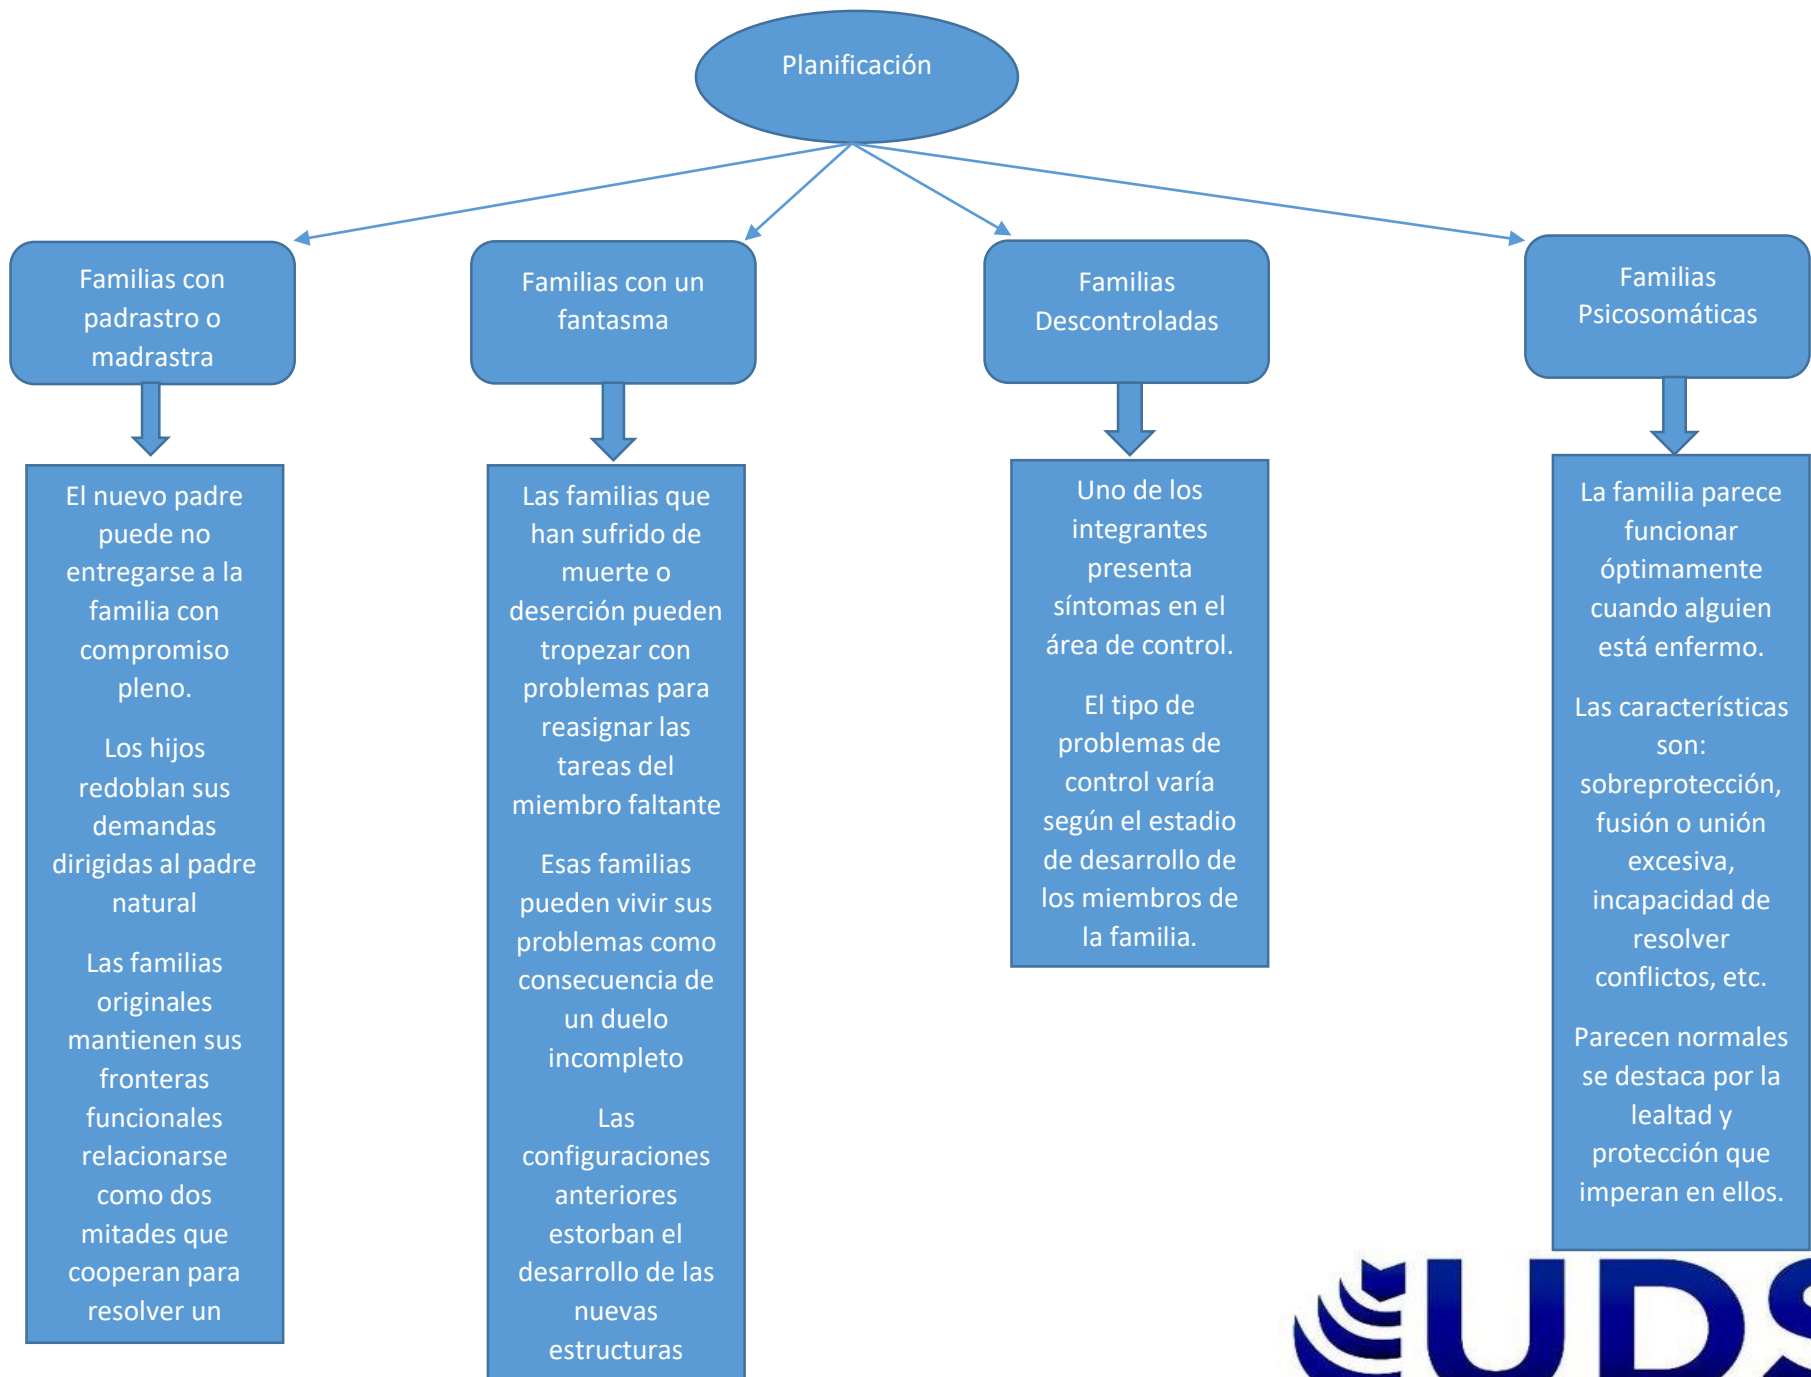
Planificación

Familias con padrastro o madrastra

El nuevo padre puede no entregarse a la familia con compromiso pleno.

Los hijos redoblan sus demandas dirigidas al padre natural

Las familias originales mantienen sus fronteras funcionales relacionarse como dos mitades que cooperan para resolver un

Familias con un fantasma

Las familias que han sufrido de muerte o deserción pueden tropezar con problemas para reasignar las tareas del miembro faltante

Esas familias pueden vivir sus problemas como consecuencia de un duelo incompleto

Las configuraciones anteriores estorban el desarrollo de las nuevas estructuras

Familias Descontroladas

Uno de los integrantes presenta síntomas en el área de control.

El tipo de problemas de control varía según el estadio de desarrollo de los miembros de la familia.

Familias Psicosomáticas

La familia parece funcionar óptimamente cuando alguien está enfermo.

Las características son: sobreprotección, fusión o unión excesiva, incapacidad de resolver conflictos, etc.

Parecen normales se destaca por la lealtad y protección que imperan en ellos.

UDS